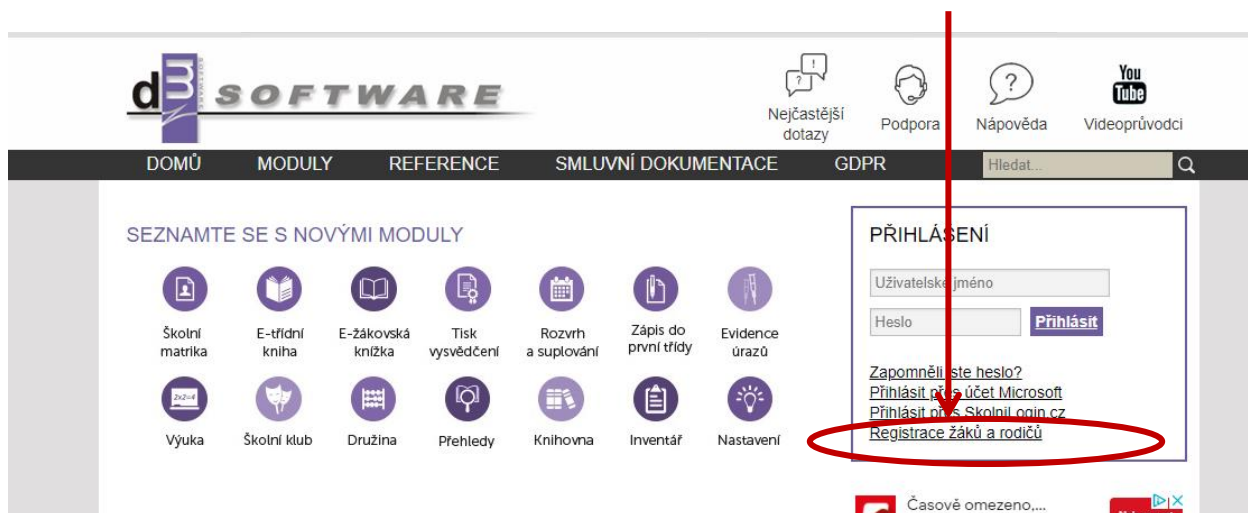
d3 SOFTWARE

Nejčastější dotazy

Podpora

Nápověda

You Tube
Videoprůvodci

DOMŮ MODULY REFERENCE SMLUVNÍ DOKUMENTACE GDPR

Hledat...

SEZNAMTE SE S NOVÝMI MODULY

Školní matrika

E-třídní kniha

E-žákovská knížka

Tisk vysvědčení

Rozvrh a suplování

Zápis do první třídy

Evidence úrazů

Výuka

Školní klub

Družina

Přehledy

Knihovna

Inventář

Nastavení

PŘIHLÁSENÍ

Uživatelské jméno

Heslo

Přihlásit

Zapomněli jste heslo?
Přihlásit přes účet Microsoft
Přihlásit přes Skolni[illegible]ogin.cz
Registrace žáků a rodičů

Časově omezeno,...